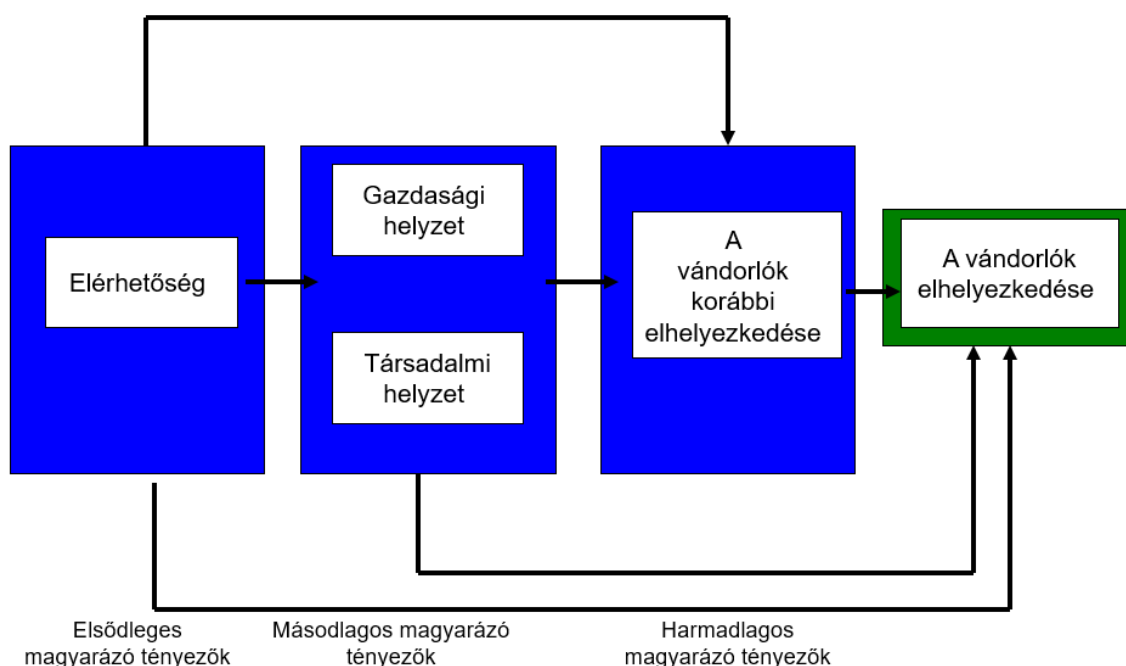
Elérhetőség

Gazdasági helyzet

Társadalmi helyzet

A vándorlók korábbi elhelyezkedése

A vándorlók elhelyezkedése

Elsődleges magyarázó tényezők

Másodlagos magyarázó tényezők

Harmadlagos magyarázó tényezők